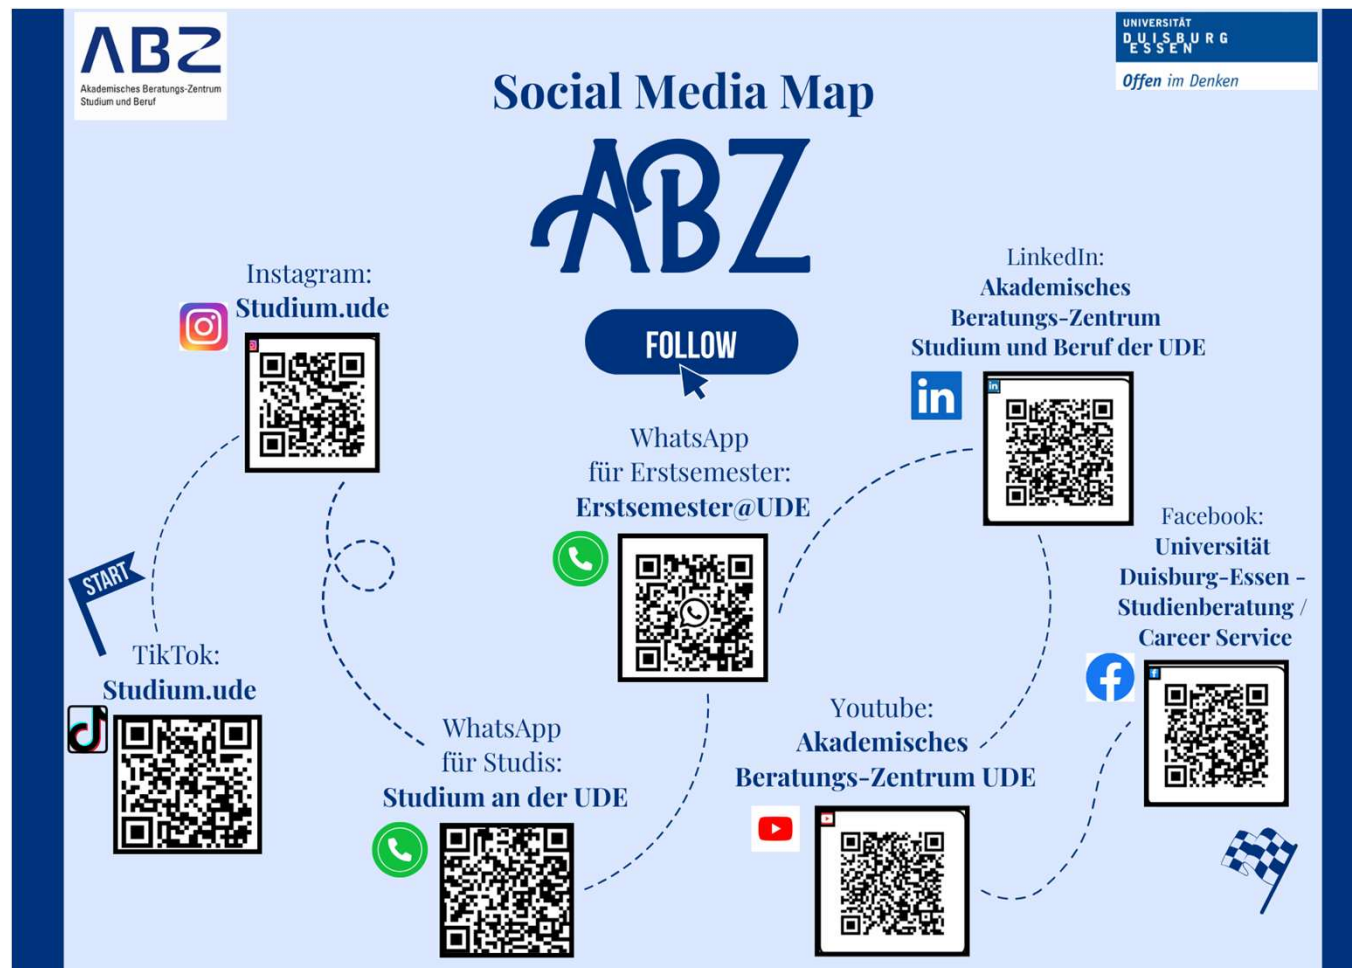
ABZ
Akademisches Beratungs-Zentrum Studium und Beruf

UNIVERSITÄT DUISBURG ESSEN
Offen im Denken

Social Media Map

ABZ

FOLLOW

Instagram:
Studium.ude

LinkedIn:
Akademisches Beratungs-Zentrum Studium und Beruf der UDE

WhatsApp
für Erstsemester:
Erstsemester@UDE

Facebook:
Universität Duisburg-Essen - Studienberatung / Career Service

START

TikTok:
Studium.ude

WhatsApp
für Studis:
Studium an der UDE

Youtube:
Akademisches Beratungs-Zentrum UDE